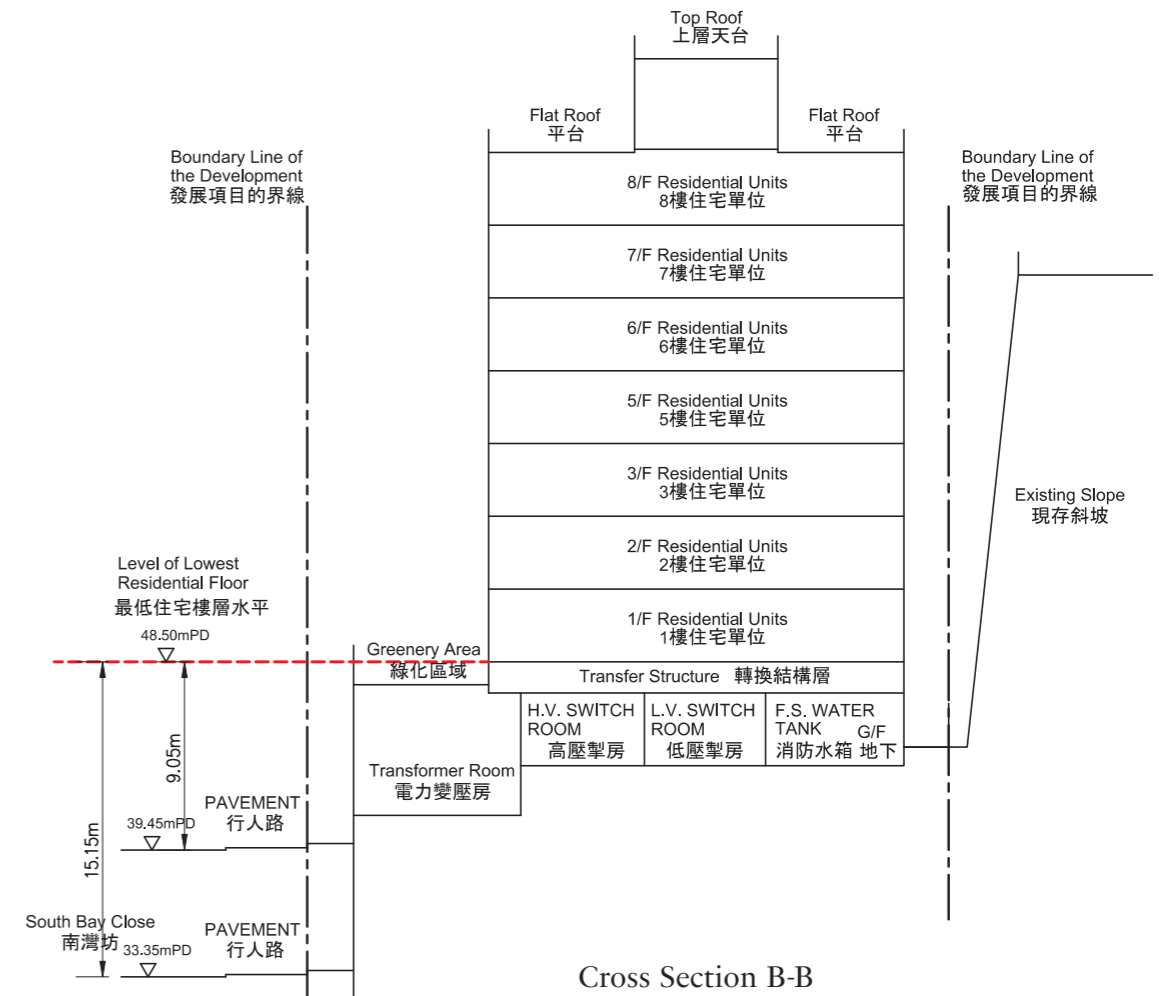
Top Roof
上層天台

Flat Roof
平台

Flat Roof
平台

Boundary Line of the Development
發展項目的界線

Boundary Line of the Development
發展項目的界線

8/F Residential Units
8樓住宅單位

7/F Residential Units
7樓住宅單位

6/F Residential Units
6樓住宅單位

5/F Residential Units
5樓住宅單位

3/F Residential Units
3樓住宅單位

2/F Residential Units
2樓住宅單位

1/F Residential Units
1樓住宅單位

Existing Slope
現存斜坡

Level of Lowest Residential Floor
最低住宅樓層水平

48.50mPD

Greenery Area
綠化區域

Transfer Structure 轉換結構層

H.V. SWITCH ROOM
高壓掣房

L.V. SWITCH ROOM
低壓掣房

F.S. WATER TANK
消防水箱

G/F
地下

9.05m

15.15m

Transformer Room
電力變壓房

PAVEMENT
行人路

39.45mPD

South Bay Close
南灣坊

33.35mPD

PAVEMENT
行人路

Cross Section B-B